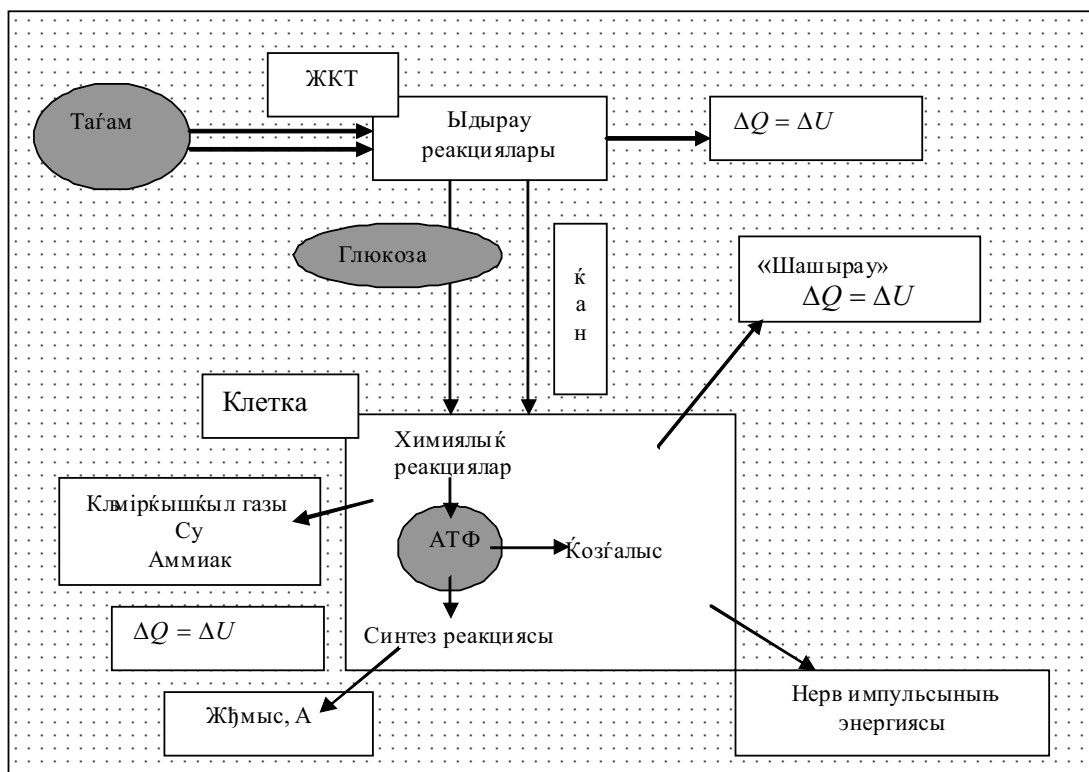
ЖКТ

Таѓам

Ыдырау реакциялары

$\Delta Q = \Delta U$

Глюкоза

ќ
а
н

«Шашырау»
$\Delta Q = \Delta U$

Клетка

Химиялыќ реакциялар

Клмірќышќыл газы
Су
Аммиак

АТФ

Ќозѓалыс

$\Delta Q = \Delta U$

Синтез реакциясы

Жђмыс, А

Нерв импульсының энергиясы